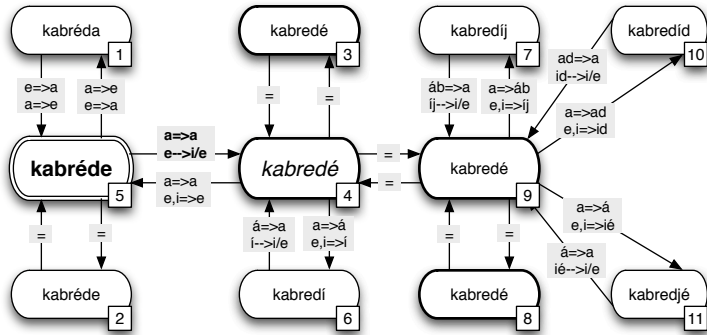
kabréda
1
e=>a
a=>e
a=>e
e=>a
kabrédé
3
=
=
kabredíj
7
áb=>a
íj-->i/e
a=>áb
e,i=>íj
kabredíd
10
ad=>a
id-->i/e
a=>ad
e,i=>id
kabréde
5
a=>a
e-->i/e
a=>a
e,i=>e
kabredé
4
=
=
kabredé
9
a=>á
e,i=>ié
á=>a
ié-->i/e
=
=
á=>a
í-->i/e
a=>á
e,i=>í
=
=
kabréde
2
kabredí
6
kabredé
8
kabredjé
11